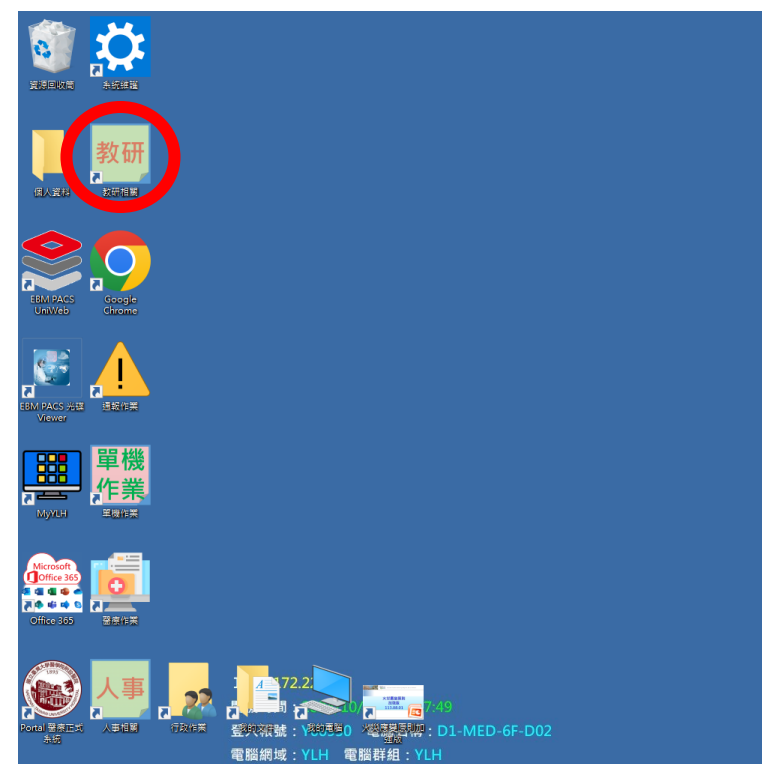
資源回收筒

系統維護

教研

個人資料

教研相關

EBM PACS UniWeb

Google Chrome

EBM PACS 光碟 Viewer

通報作業

單機作業

MyYLH

單機作業

Microsoft Office 365

Office 365

醫療作業

Portal 醫療正式系統

人事

人事相關

行政作業

我的文件

我的電腦

172.2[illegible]

10/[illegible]7:49

醫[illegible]帳號：Y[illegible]0

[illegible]：D1-MED-6F-D02

電腦網域：YLH 電腦群組：YLH